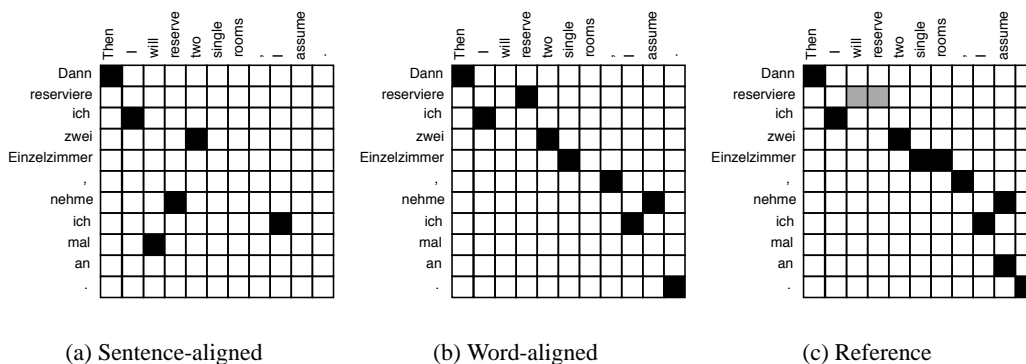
Then I will reserve two single rooms , I assume .

Dann
reserviere
ich
zwei
Einzelzimmer
,
nehme
ich
mal
an
.

(a) Sentence-aligned

Then I will reserve two single rooms , I assume .

Dann
reserviere
ich
zwei
Einzelzimmer
,
nehme
ich
mal
an
.

(b) Word-aligned

Then I will reserve two single rooms , I assume

Dann
reserviere
ich
zwei
Einzelzimmer
,
nehme
ich
mal
an
.

(c) Reference